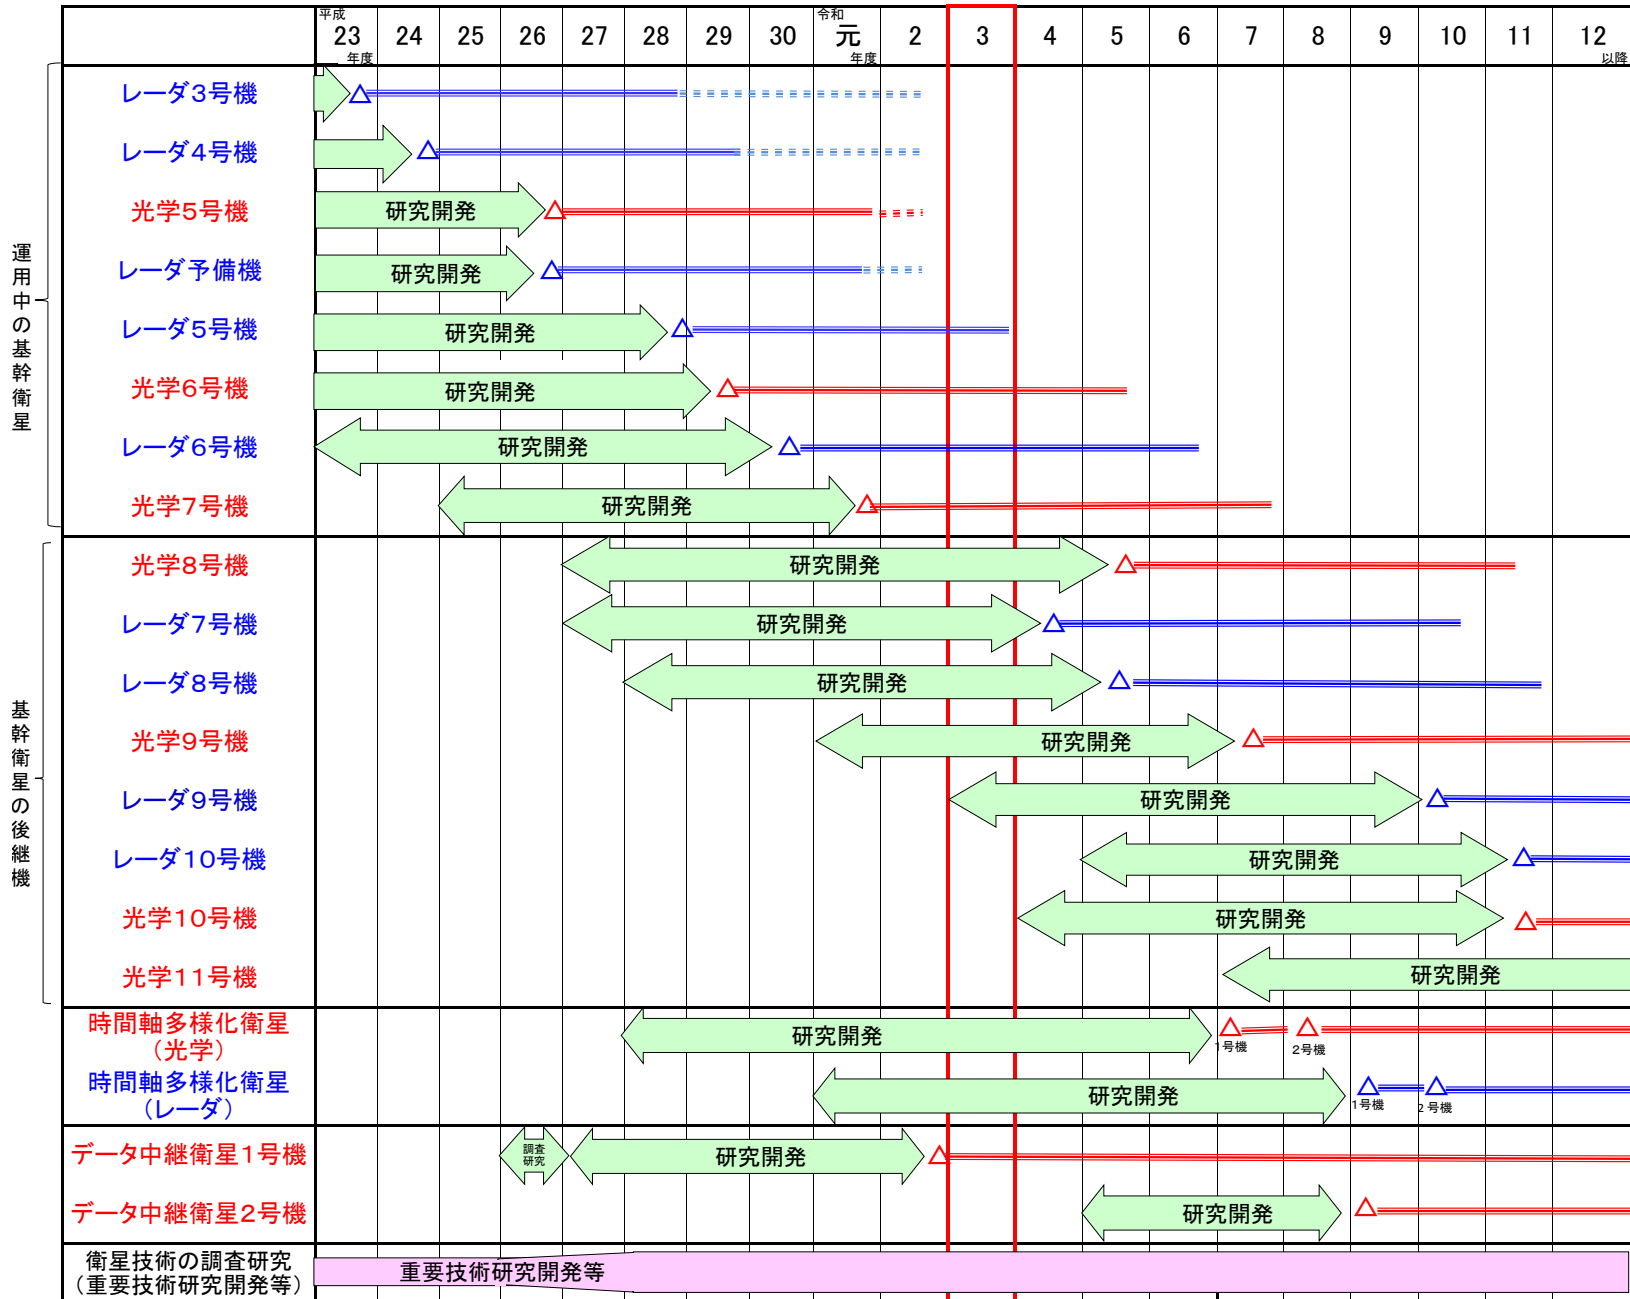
平成 23 年度 24 25 26 27 28 29 30 令和 元 年度 2 3 4 5 6 7 8 9 10 11 12 以降

運用中の基幹衛星

レーダ3号機

レーダ4号機

光学5号機 研究開発

レーダ予備機 研究開発

レーダ5号機 研究開発

光学6号機 研究開発

レーダ6号機 研究開発

光学7号機 研究開発

基幹衛星の後継機

光学8号機 研究開発

レーダ7号機 研究開発

レーダ8号機 研究開発

光学9号機 研究開発

レーダ9号機 研究開発

レーダ10号機 研究開発

光学10号機 研究開発

光学11号機 研究開発

時間軸多様化衛星（光学） 研究開発 1号機 2号機

時間軸多様化衛星（レーダ） 研究開発 1号機 2号機

データ中継衛星1号機 調査研究 研究開発

データ中継衛星2号機 研究開発

衛星技術の調査研究（重要技術研究開発等） 重要技術研究開発等